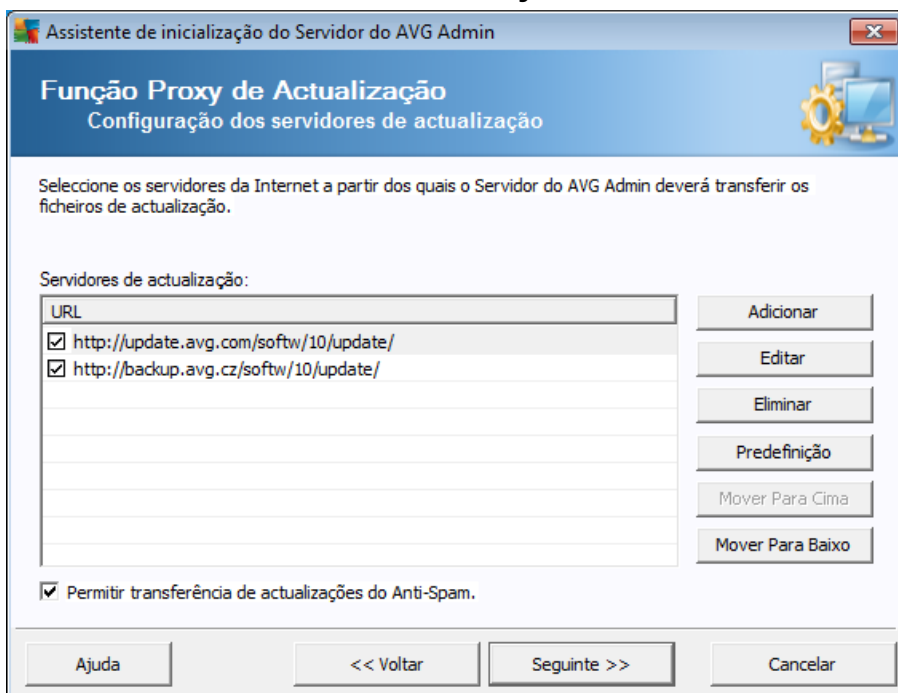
Assistente de inicialização do Servidor do AVG Admin

Função Proxy de Actualização
Configuração dos servidores de actualização

Seleccione os servidores da Internet a partir dos quais o Servidor do AVG Admin deverá transferir os ficheiros de actualização.

Servidores de actualização:

| URL |
|---|
| ☑ http://update.avg.com/softw/10/update/ |
| ☑ http://backup.avg.cz/softw/10/update/ |

Adicionar
Editar
Eliminar
Predefinição
Mover Para Cima
Mover Para Baixo

☑ Permitir transferência de actualizações do Anti-Spam.

Ajuda
<< Voltar
Seguinte >>
Cancelar